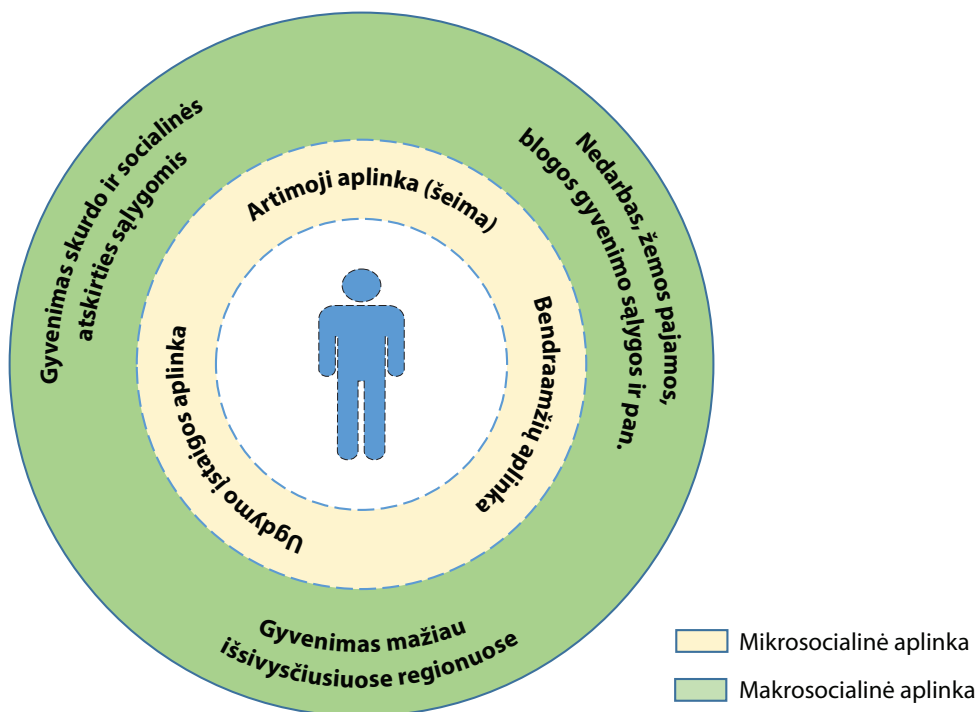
Gyvenimas skurdo ir socialinės atskirties sąlygomis

Nedarbas, žemos pajamos, blogos gyvenimo sąlygos ir pan.

Artimoji aplinka (šeima)

Bendraamžių aplinka

Ugdymo įstaigos aplinka

Gyvenimas mažiau išsivysčiusiuose regionuose

Mikrosocialinė aplinka

Makrosocialinė aplinka